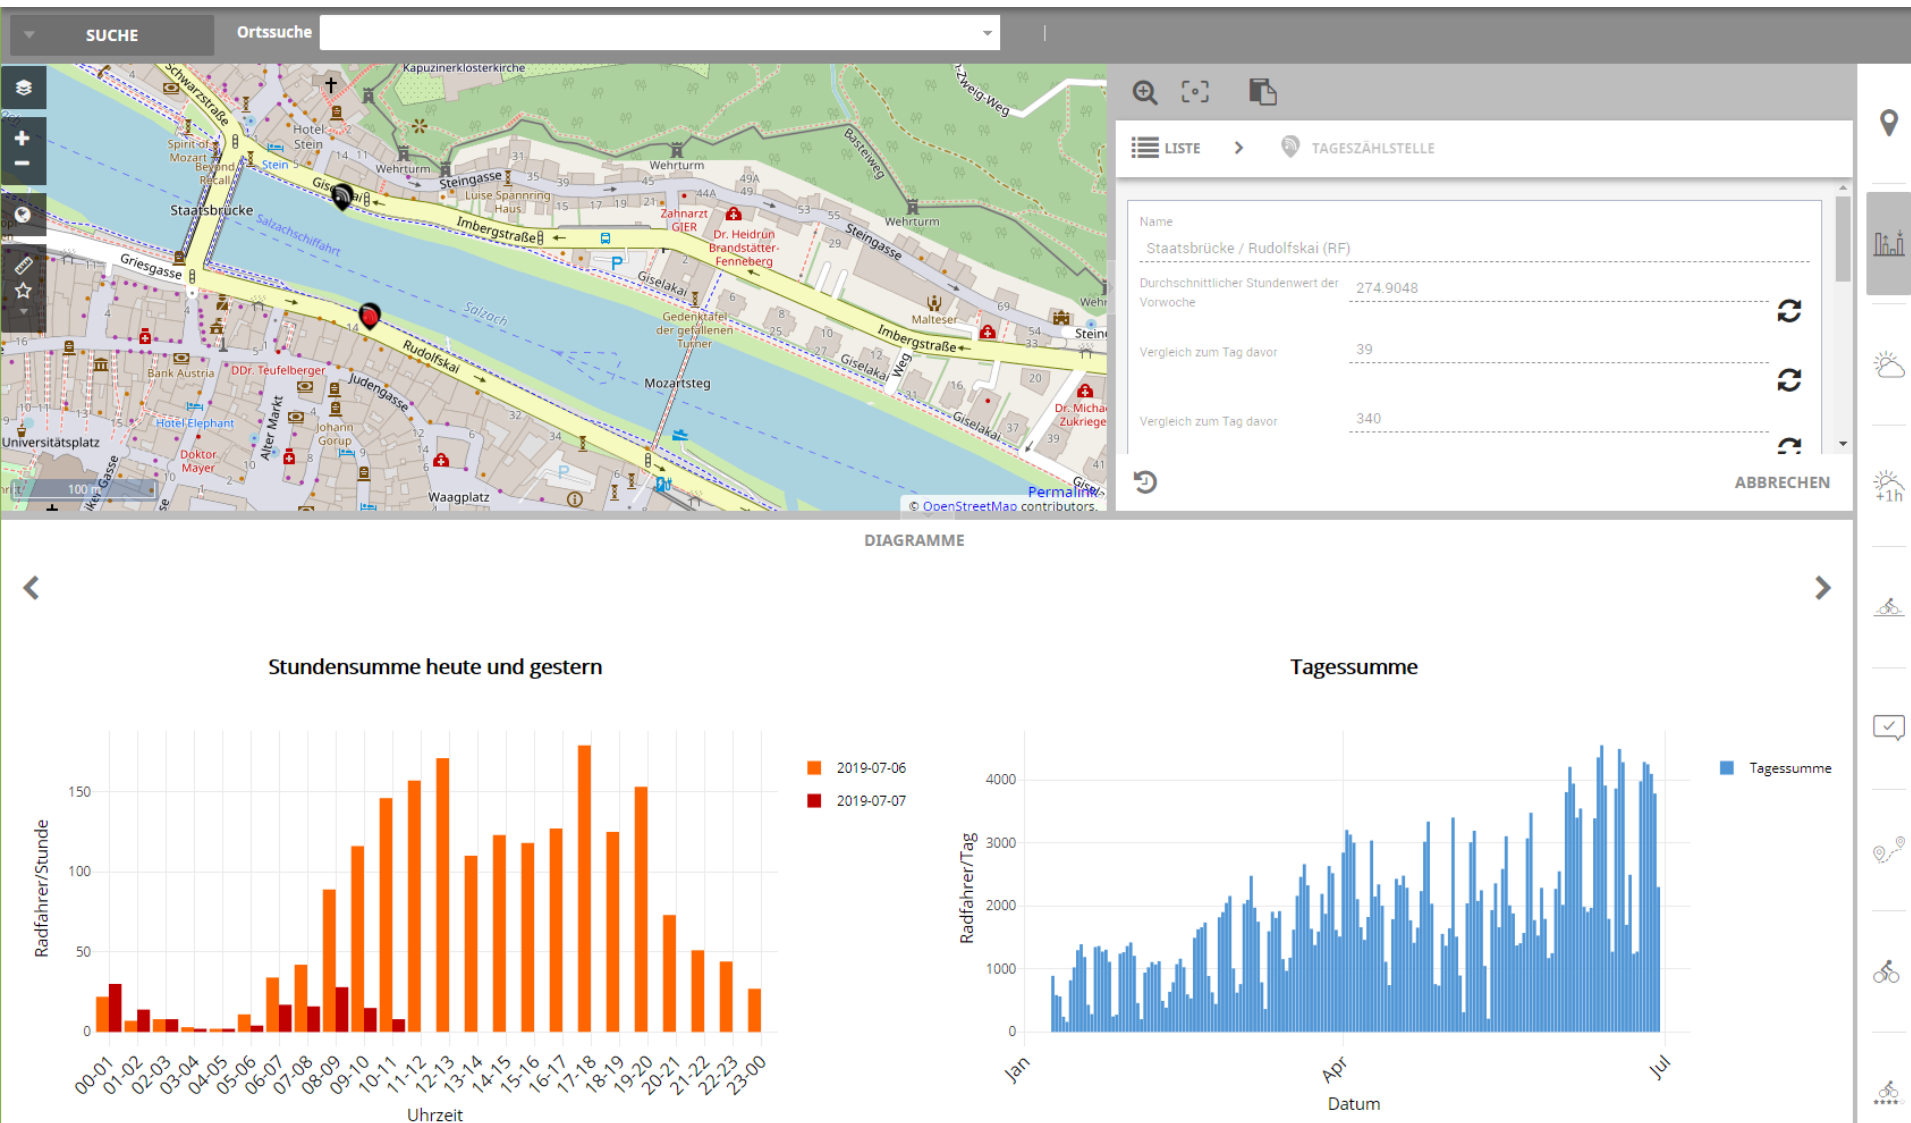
SUCHE Ortssuche

Kapuzinerklosterkirche
Schwarzstraße
Spirit of Mozart
Hotel Stein
Beyond Recall
Stein
Wehrturm
Steingasse
Luise Spannring Haus
Wehrturm
Zahnarzt GIER
Dr. Heidrun Brandstätter-Fenneberg
Basteiweg
Zweig-Weg
Staatsbrücke
Salzachschiffahrt
Imbergstraße
Griesgasse
Giselakai
Steingasse
Wehrturm
Salzach
Gedenktafel der gefallenen Turner
Malteser
Imbergstraße
Giselakai
Rudolfskai
Judengasse
Bank Austria
DDr. Teufelberger
Mozartsteg
Hotel Elephant
Alter Markt
Johann Gorup
Universitätsplatz
Doktor Mayer
Waagplatz
Dr. Michael Zukriegel
Giselakai
100 m
Permalink
© OpenStreetMap contributors.

LISTE > TAGESZÄHLSTELLE

Name
Staatsbrücke / Rudolfskai (RF)
Durchschnittlicher Stundenwert der Vorwoche 274.9048
Vergleich zum Tag davor 39
Vergleich zum Tag davor 340

ABBRECHEN

+1h

DIAGRAMME

Stundensumme heute und gestern

2019-07-06
2019-07-07

Radfahrer/Stunde
0
50
100
150
00-01 01-02 02-03 03-04 04-05 05-06 06-07 07-08 08-09 09-10 10-11 11-12 12-13 13-14 14-15 15-16 16-17 17-18 18-19 19-20 20-21 21-22 22-23 23-00
Uhrzeit

Tagessumme

Tagessumme

Radfahrer/Tag
0
1000
2000
3000
4000
Jan
Apr
Jul
Datum